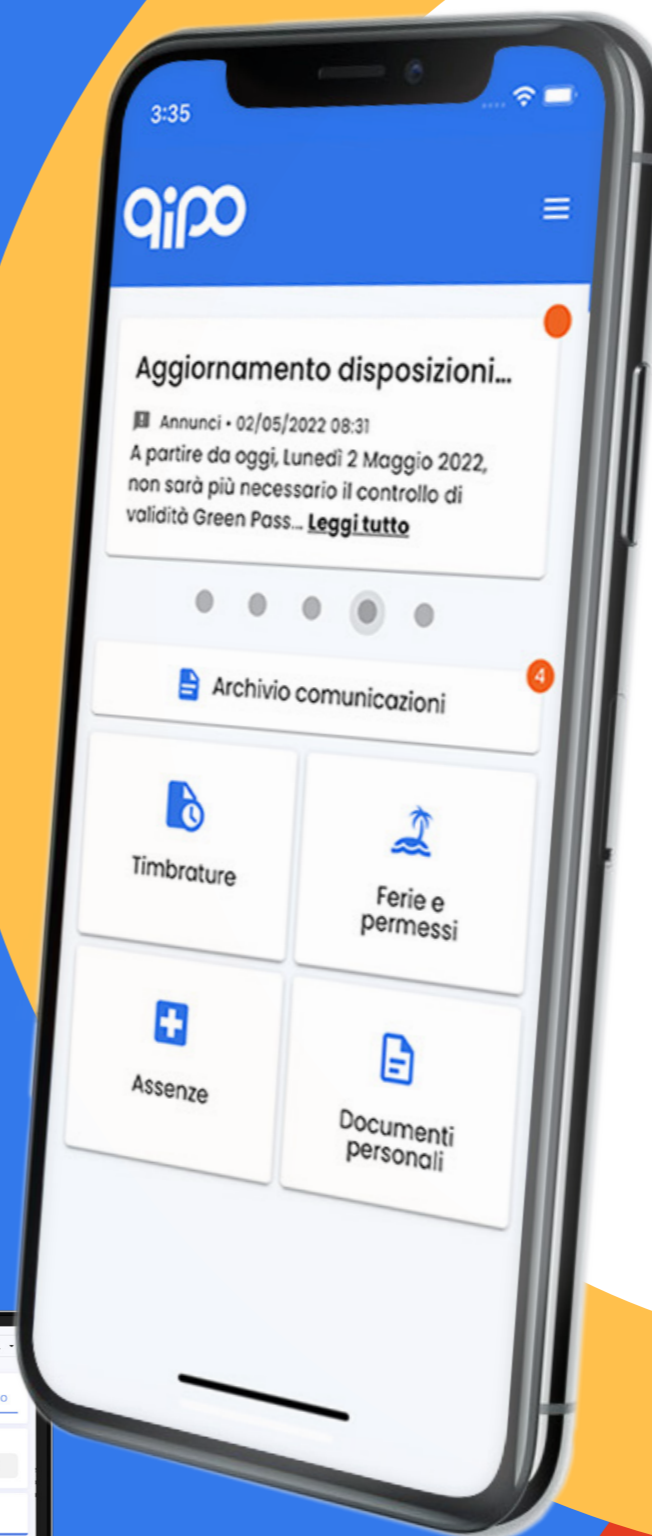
3:35

qipo

Aggiornamento disposizioni...

Annunci • 02/05/2022 08:31

A partire da oggi, Lunedì 2 Maggio 2022, non sarà più necessario il controllo di validità Green Pass... Leggi tutto

Archivio comunicazioni

4

Timbrature

Ferie e permessi

Assenze

Documenti personali